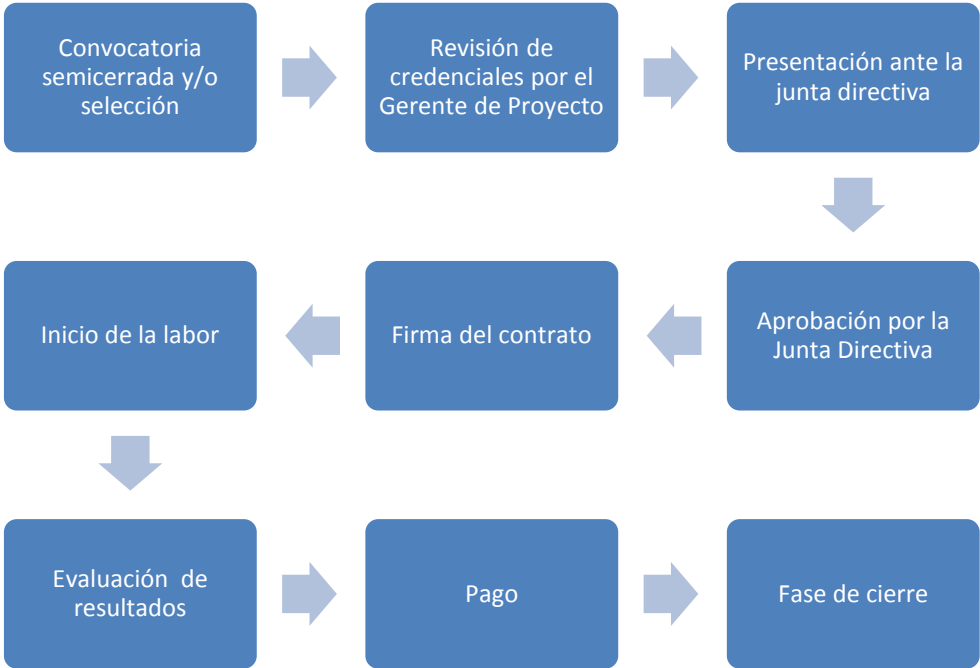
Convocatoria semicerrada y/o selección

Revisión de credenciales por el Gerente de Proyecto

Presentación ante la junta directiva

Aprobación por la Junta Directiva

Firma del contrato

Inicio de la labor

Evaluación de resultados

Pago

Fase de cierre